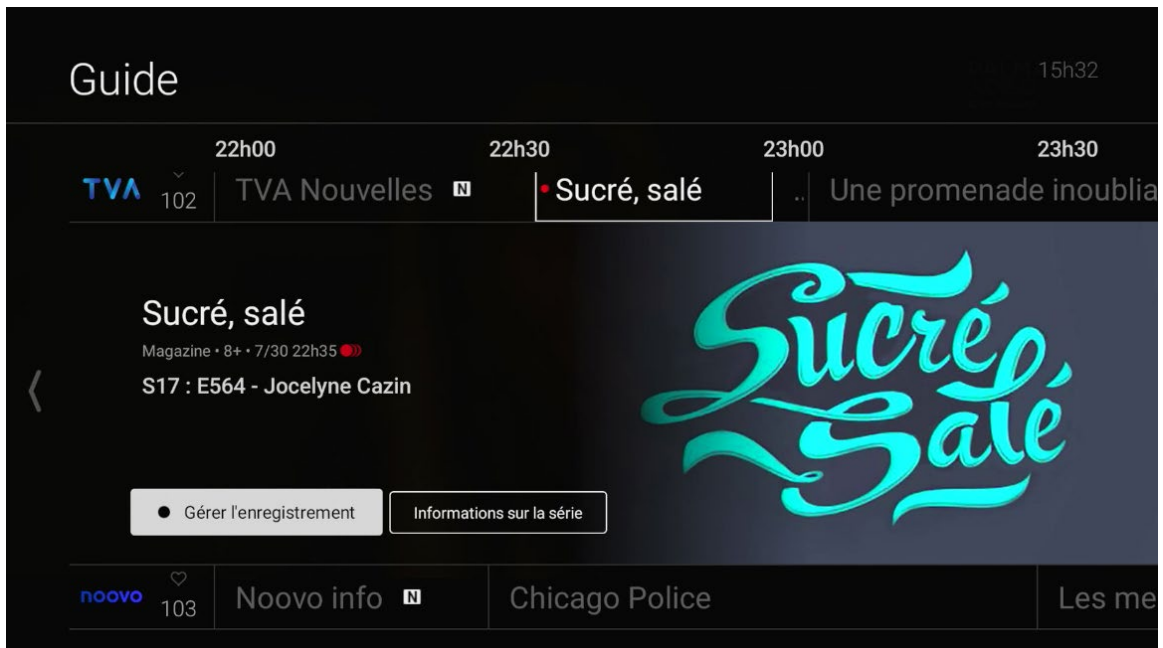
Guide

15h32

22h00 22h30 23h00 23h30

TVA 102 TVA Nouvelles N Sucré, salé .. Une promenade inoublia

Sucré, salé
Magazine • 8+ • 7/30 22h35
S17 : E564 - Jocelyne Cazin

Gérer l'enregistrement
Informations sur la série

Sucré Salé

noovo 103 Noovo info N Chicago Police Les me